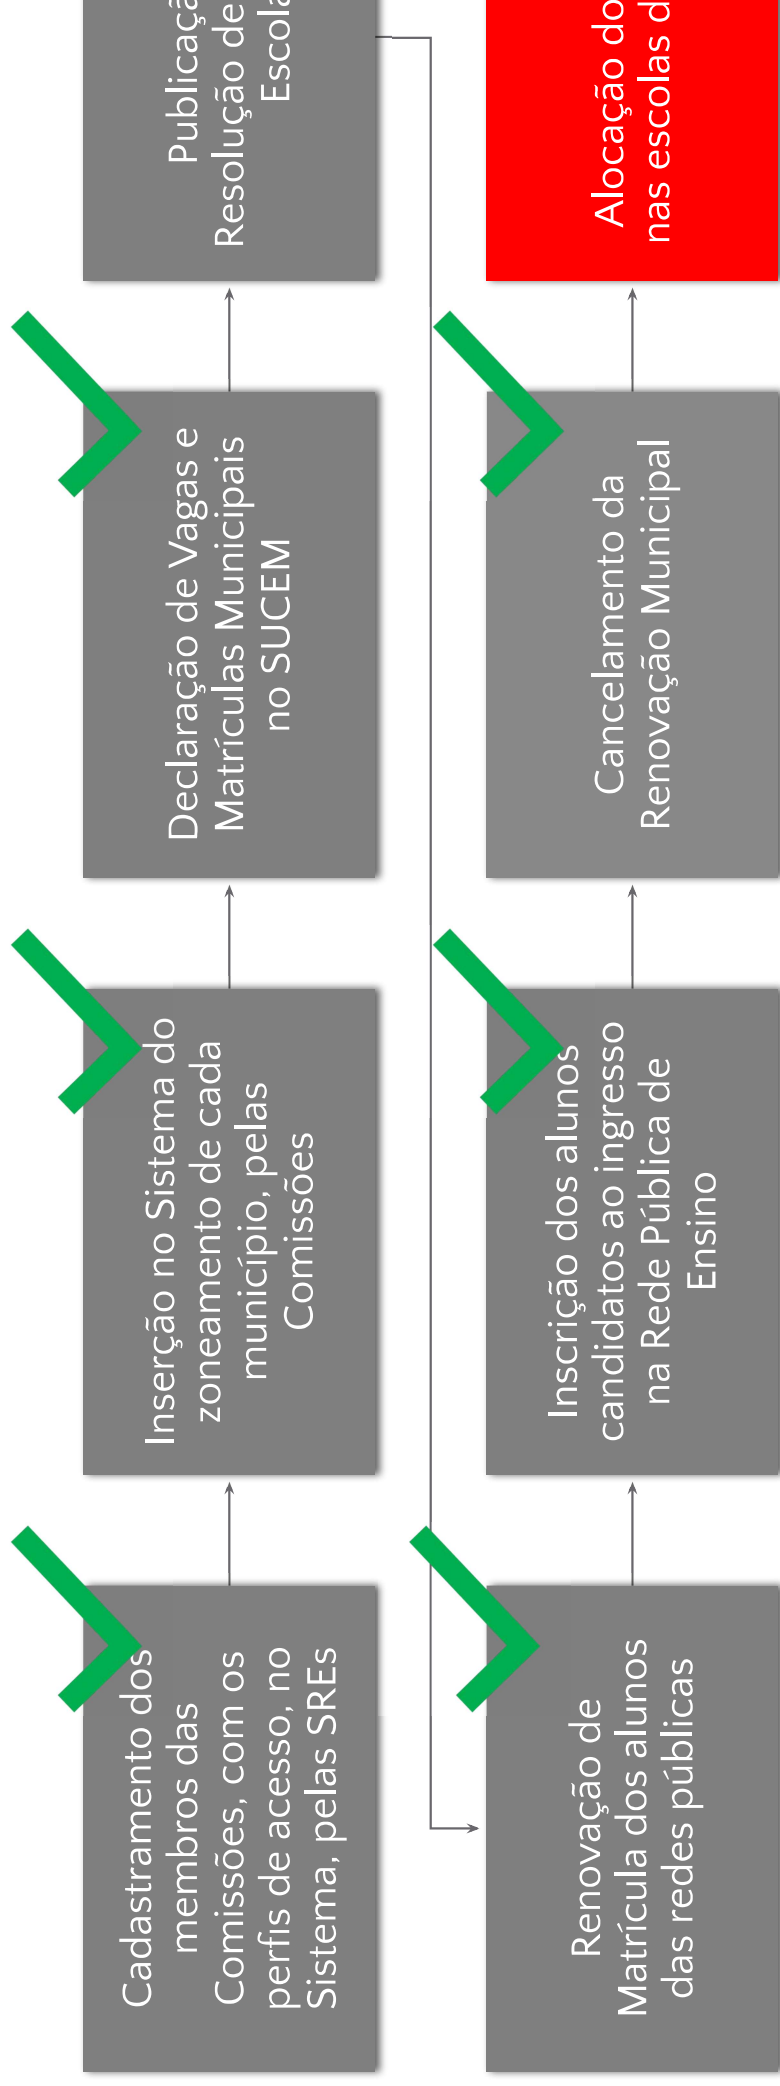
Cadastramento dos membros das Comissões, com os perfis de acesso, no Sistema, pelas SREs

Inserção no Sistema do zoneamento de cada município, pelas Comissões

Declaração de Vagas e Matrículas Municipais no SUCEM

Publicaçã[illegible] Resolução de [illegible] Escola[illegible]

Renovação de Matrícula dos alunos das redes públicas

Inscrição dos alunos candidatos ao ingresso na Rede Pública de Ensino

Cancelamento da Renovação Municipal

Alocação do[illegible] nas escolas d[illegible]